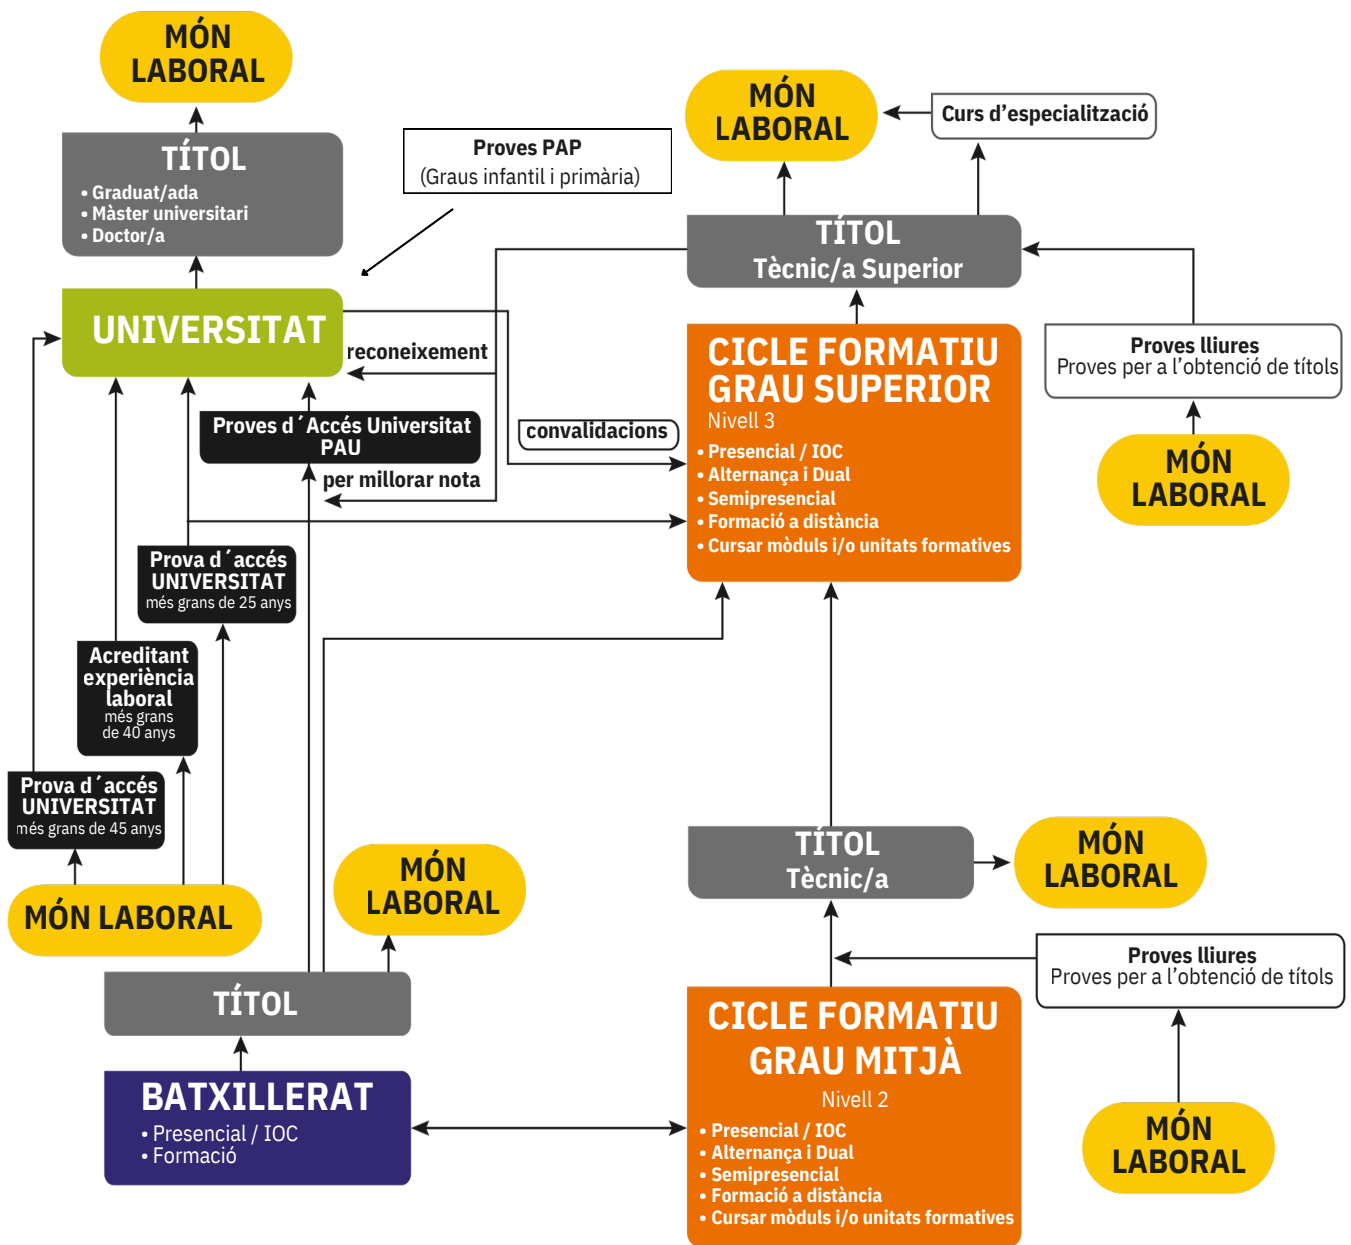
MÓN LABORAL

TÍTOL
• Graduat/ada
• Màster universitari
• Doctor/a

Proves PAP
(Graus infantil i primària)

MÓN LABORAL

Curs d'especialització

TÍTOL
Tècnic/a Superior

UNIVERSITAT

reconeixement

CICLE FORMATIU GRAU SUPERIOR
Nivell 3
• Presencial / IOC
• Alternança i Dual
• Semipresencial
• Formació a distància
• Cursar mòduls i/o unitats formatives

Proves lliures
Proves per a l'obtenció de títols

MÓN LABORAL

Proves d´Accés Universitat PAU

convalidacions

per millorar nota

Prova d´accés UNIVERSITAT més grans de 25 anys

Acreditant experiència laboral més grans de 40 anys

Prova d´accés UNIVERSITAT més grans de 45 anys

MÓN LABORAL

MÓN LABORAL

TÍTOL
Tècnic/a

MÓN LABORAL

Proves lliures
Proves per a l'obtenció de títols

TÍTOL

BATXILLERAT
• Presencial / IOC
• Formació

CICLE FORMATIU GRAU MITJÀ
Nivell 2
• Presencial / IOC
• Alternança i Dual
• Semipresencial
• Formació a distància
• Cursar mòduls i/o unitats formatives

MÓN LABORAL